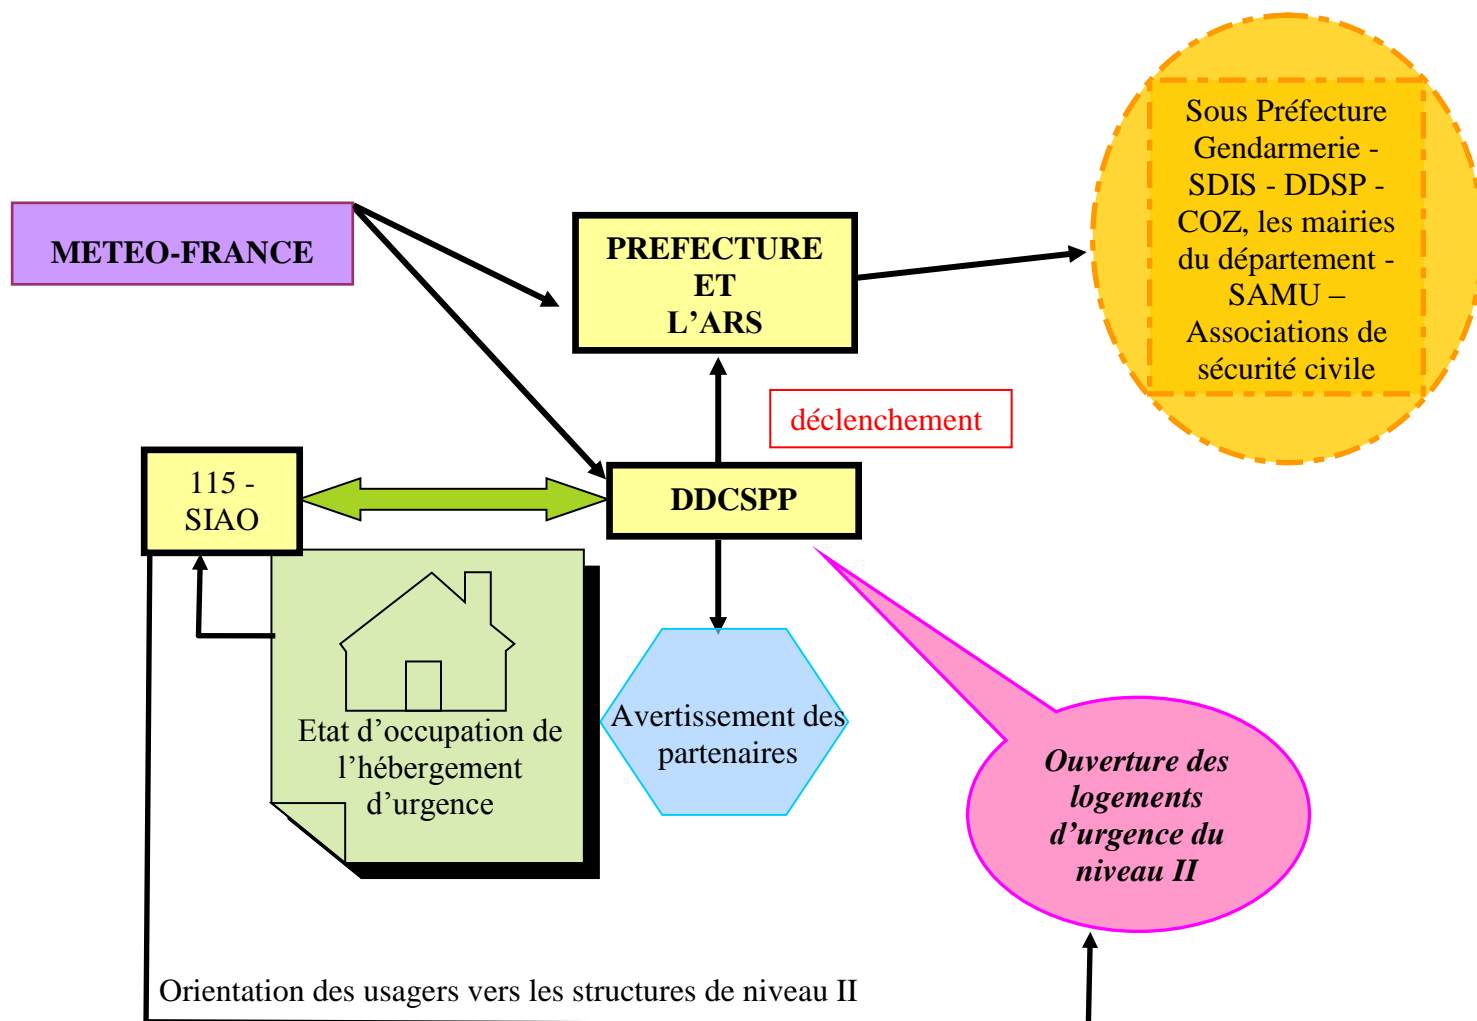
METEO-FRANCE

PREFECTURE
ET
L’ARS

Sous Préfecture
Gendarmerie -
SDIS - DDSP -
COZ, les mairies
du département -
SAMU –
Associations de
sécurité civile

déclenchement

115 -
SIAO

DDCSPP

Etat d’occupation de l’hébergement d’urgence

Avertissement des partenaires

*Ouverture des logements d’urgence du niveau II*

Orientation des usagers vers les structures de niveau II